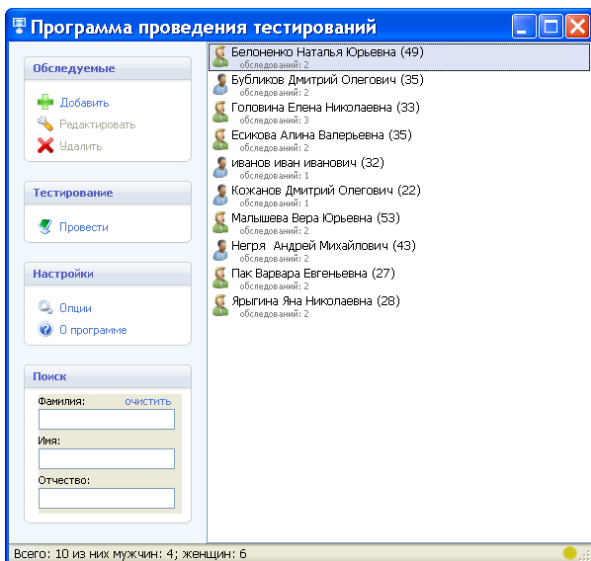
Программа проведения тестирований

Обследуемые

Добавить

Редактировать

Удалить

Тестирование

Провести

Настройки

Опции

О программе

Поиск

Фамилия: очистить

Имя:

Отчество:

Белоненко Наталья Юрьевна (49)
обследований: 2

Бубликов Дмитрий Олегович (35)
обследований: 2

Головина Елена Николаевна (33)
обследований: 3

Есикова Алина Валерьевна (35)
обследований: 2

иванов иван иванович (32)
обследований: 1

Кожанов Дмитрий Олегович (22)
обследований: 1

Малышева Вера Юрьевна (53)
обследований: 2

Негря Андрей Михайлович (43)
обследований: 2

Пак Варвара Евгеньевна (27)
обследований: 2

Ярыгина Яна Николаевна (28)
обследований: 2

Всего: 10 из них мужчин: 4; женщин: 6